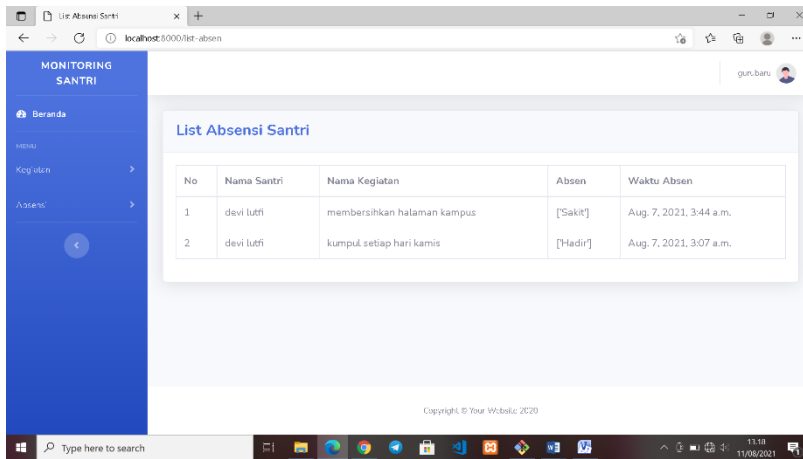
List Absensi Santri
localhost:8000/list-absen

MONITORING SANTRI

Beranda

MENU

Kegiatan

Absensi

guru.baru

List Absensi Santri

| No | Nama Santri | Nama Kegiatan | Absen | Waktu Absen |
|---|---|---|---|---|
| 1 | devi lutfi | membersihkan halaman kampus | ['Sakit'] | Aug. 7, 2021, 3:44 a.m. |
| 2 | devi lutfi | kumpul setiap hari kamis | ['Hadir'] | Aug. 7, 2021, 3:07 a.m. |

Copyright © Your Website 2020

Type here to search

13.18
11/08/2021